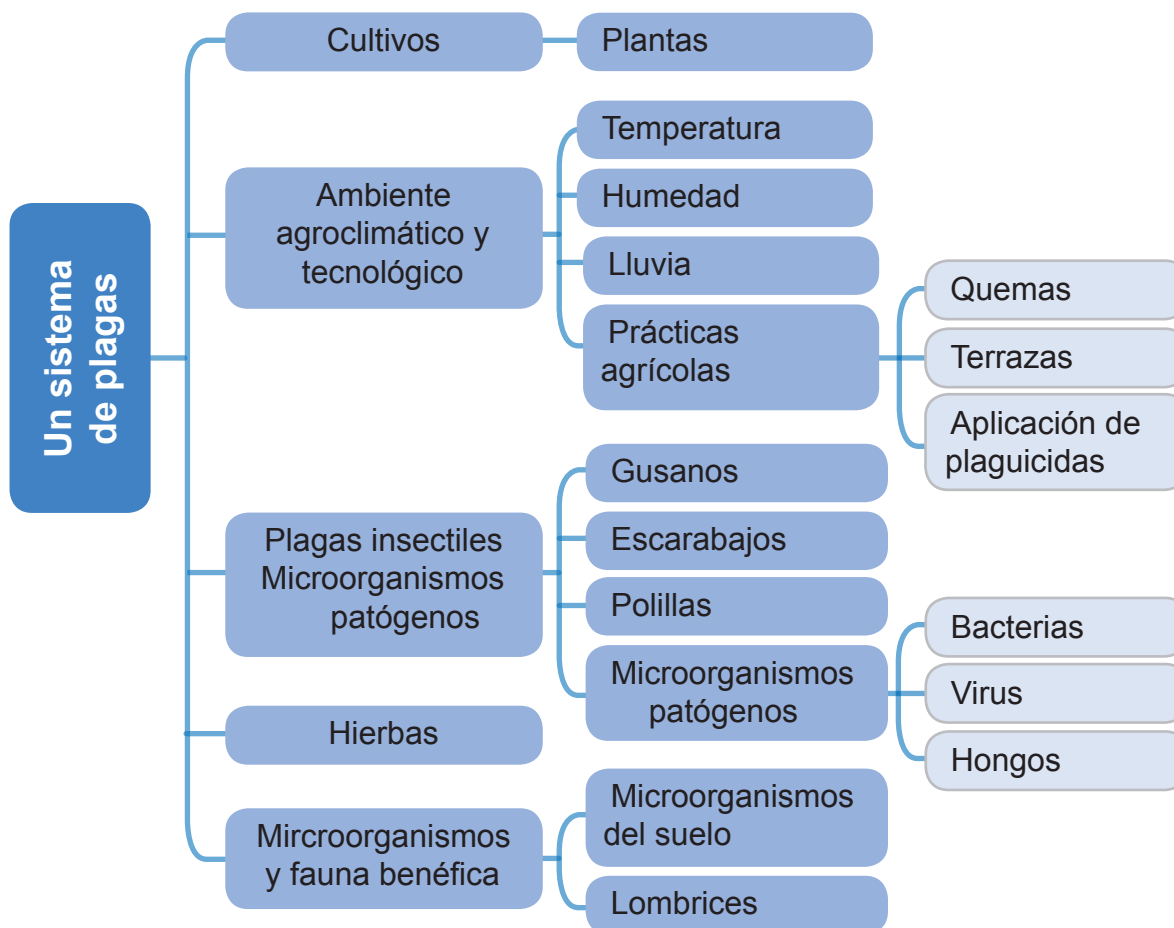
Un sistema de plagas

Cultivos
Plantas

Ambiente agroclimático y tecnológico
Temperatura
Humedad
Lluvia
Prácticas agrícolas
Quemas
Terrazas
Aplicación de plaguicidas

Plagas insectiles Microorganismos patógenos
Gusanos
Escarabajos
Polillas
Microorganismos patógenos
Bacterias
Virus
Hongos

Hierbas

Mircroorganismos y fauna benéfica
Microorganismos del suelo
Lombrices